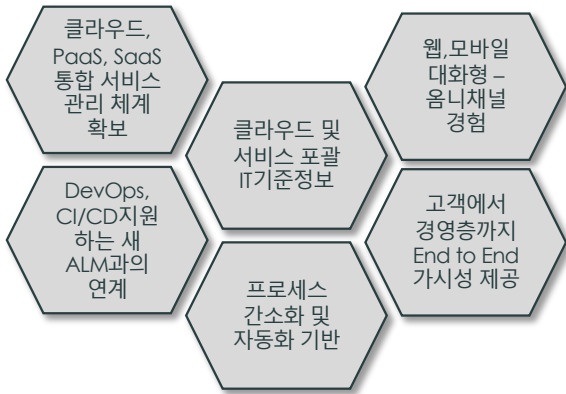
클라우드, PaaS, SaaS 통합 서비스 관리 체계 확보

웹,모바일 대화형 – 옴니채널 경험

클라우드 및 서비스 포괄 IT기준정보

DevOps, CI/CD지원 하는 새 ALM과의 연계

고객에서 경영층까지 End to End 가시성 제공

프로세스 간소화 및 자동화 기반